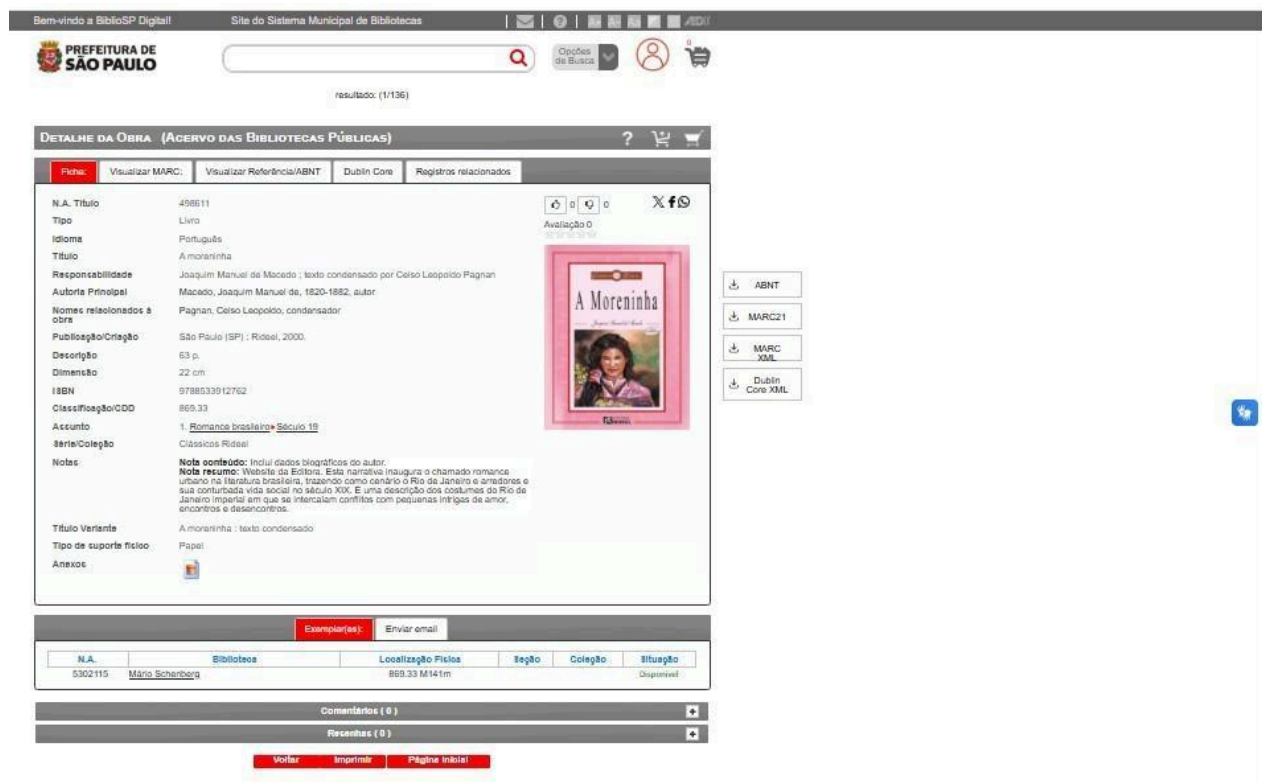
Bem-vindo a BiblioSP Digital! Site do Sistema Municipal de Bibliotecas

PREFEITURA DE SÃO PAULO

Opções de Busca

resultado: (1/136)

Detalhe da Obra (Acervo das Bibliotecas Públicas)

Ficha: | Visualizar MARC: | Visualizar Referência/ABNT | Dublin Core | Registros relacionados

0 0

Avaliação 0

| | |
|---|---|
| N.A. Título | 498611 |
| Tipo | Livro |
| Idioma | Português |
| Título | A moreninha |
| Responsabilidade | Joaquim Manuel de Macedo ; texto condensado por Celso Leopoldo Pagnan |
| Autoria Principal | Macedo, Joaquim Manuel de, 1820-1882, autor |
| Nomes relacionados à obra | Pagnan, Celso Leopoldo, condensador |
| Publicação/Criação | São Paulo (SP) : Rideel, 2000. |
| Descrição | 63 p. |
| Dimensão | 22 cm |
| ISBN | 9788533912762 |
| Classificação/CDD | 869.33 |
| Assunto | 1. Romance brasileiro Século 19 |
| Série/Coleção | Clássicos Rideel |
| Notas | **Nota conteúdo:** Inclui dados biográficos do autor. **Nota resumo:** Website da Editora. Esta narrativa inaugura o chamado romance urbano na literatura brasileira, trazendo como cenário o Rio de Janeiro e arredores e sua conturbada vida social no século XIX. E uma descrição dos costumes do Rio de Janeiro imperial em que se intercalam conflitos com pequenas intrigas de amor, encontros e desencontros. |
| Título Variante | A moreninha : texto condensado |
| Tipo de suporte físico | Papel |
| Anexos | |

A Moreninha

ABNT
MARC21
MARC XML
Dublin Core XML

Exemplar(es): | Enviar email

| N.A. | Biblioteca | Localização Física | Seção | Coleção | Situação |
|---|---|---|---|---|---|
| 5302115 | Mário Schenberg | 869.33 M141m | | | Disponível |

Comentários ( 0 )
Resenhas ( 0 )

Voltar | Imprimir | Página Inicial